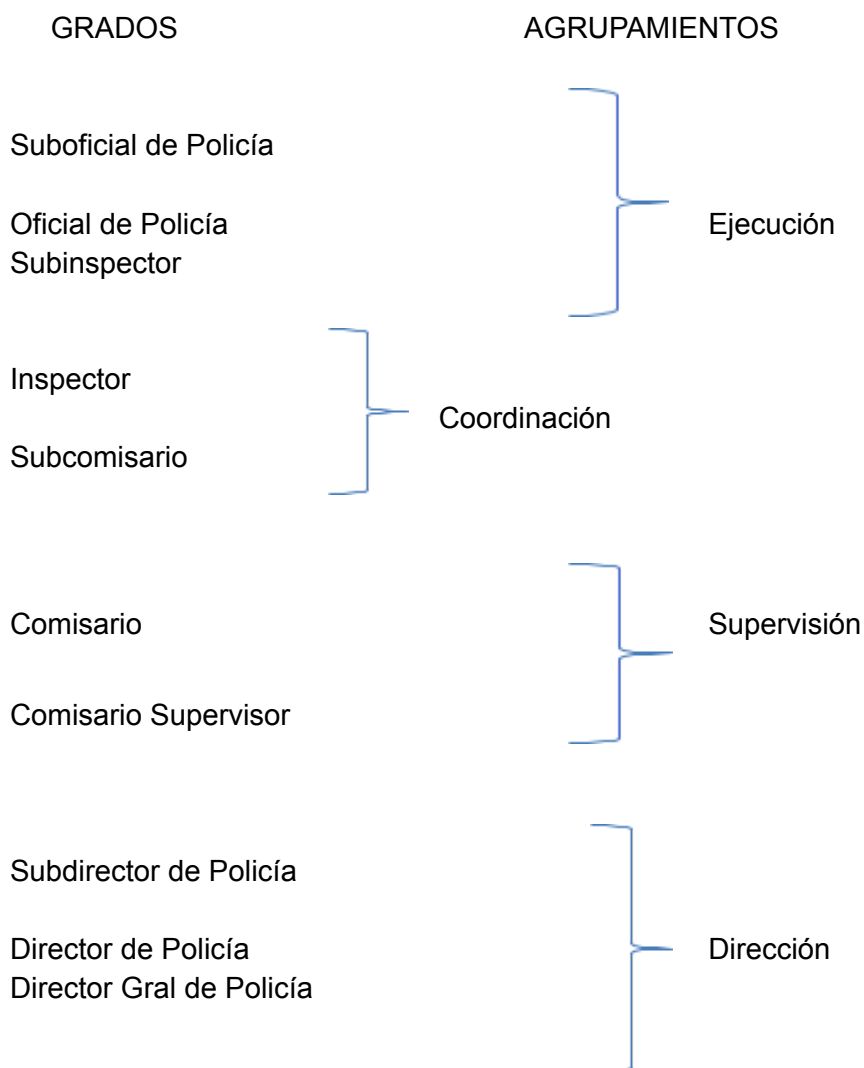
GRADOS AGRUPAMIENTOS

Suboficial de Policía

Oficial de Policía
Subinspector

Ejecución

Inspector

Subcomisario

Coordinación

Comisario

Comisario Supervisor

Supervisión

Subdirector de Policía

Director de Policía
Director Gral de Policía

Dirección